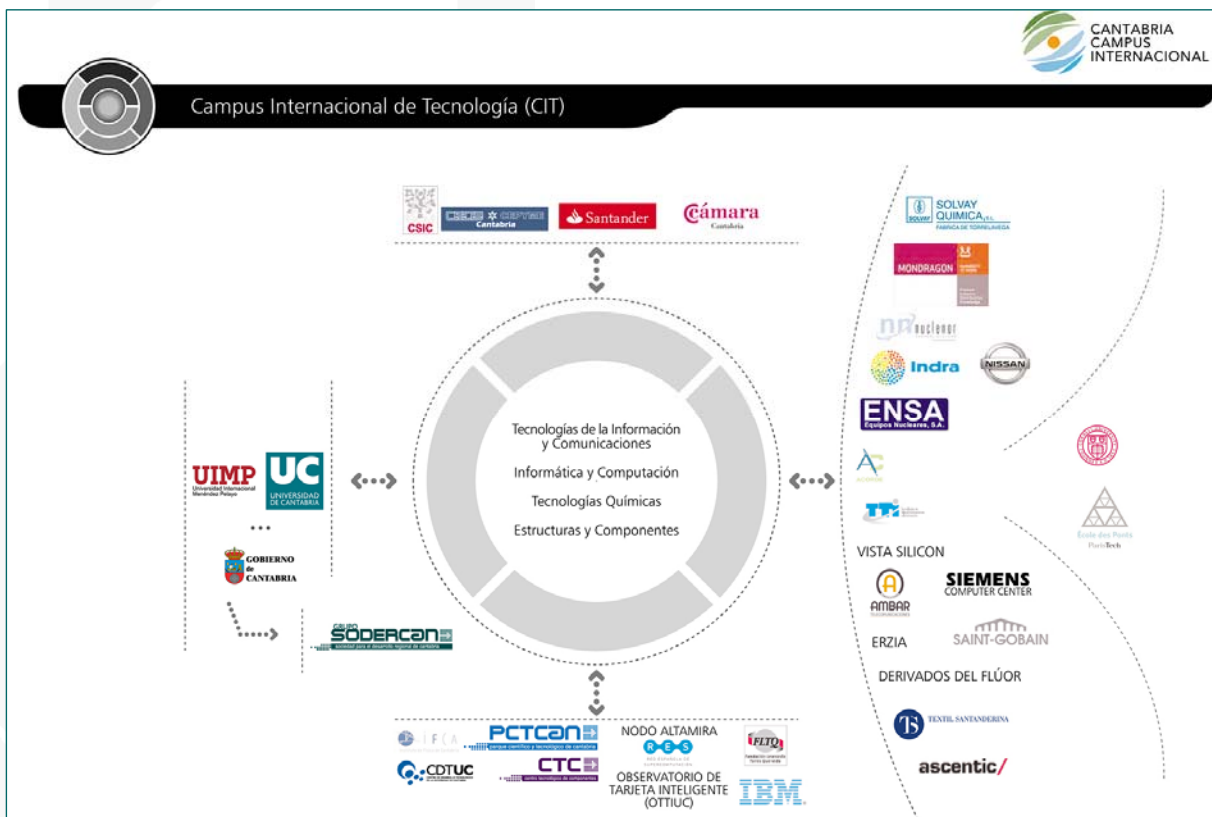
CANTABRIA CAMPUS INTERNACIONAL

Campus Internacional de Tecnología (CIT)

CSIC
CSEOE CEPYME Cantabria
Santander
Cámara Cantabria

Tecnologías de la Información y Comunicaciones
Informática y Computación
Tecnologías Químicas
Estructuras y Componentes

UIMP Universidad Internacional Menéndez Pelayo
UC UNIVERSIDAD DE CANTABRIA
...
GOBIERNO de CANTABRIA
GRUPO SODERCAN sociedad para el desarrollo regional de cantabria

SOLVAY QUIMICA S.L. FABRICA DE TORRELAVEGA
MONDRAGON
nuclenor
Indra
NISSAN
ENSA Equipos Nucleares, S.A.
VISTA SILICON
AMBAR
SIEMENS COMPUTER CENTER
ERZIA
SAINT-GOBAIN
DERIVADOS DEL FLÚOR
TEXTIL SANTANDERINA
ascentic/
École des Ponts ParisTech

IFCA
PCTCAN parque científico y tecnológico de cantabria
NODO ALTAMIRA
RES RED ESPAÑOLA DE SUPERCOMPUTACIÓN
FLTQ
CDTUC
CTC centro tecnológico de componentes
OBSERVATORIO DE TARJETA INTELIGENTE (OTTIUC)
IBM